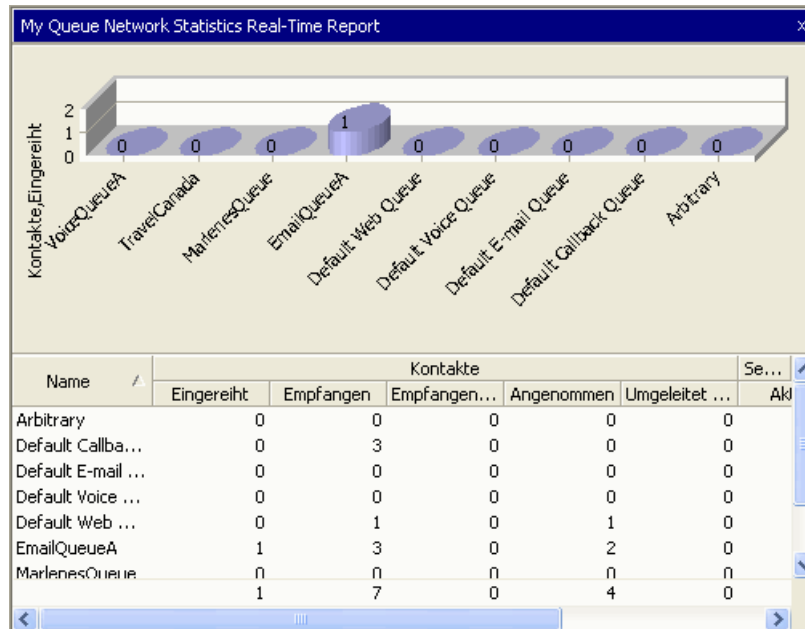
My Queue Network Statistics Real-Time Report

2
1
0
Kontakte,Eingereiht

0 0 0 1 0 0 0 0 0

VoiceQueueA
TravelCanada
MarlenesQueue
EmailQueueA
Default Web Queue
Default Voice Queue
Default E-mail Queue
Default Callback Queue
Arbitrary

| Name | Kontakte: Eingereiht | Empfangen | Empfangen... | Angenommen | Umgeleitet ... | Se... Akt |
|---|---|---|---|---|---|---|
| Arbitrary | 0 | 0 | 0 | 0 | 0 | |
| Default Callba... | 0 | 3 | 0 | 0 | 0 | |
| Default E-mail ... | 0 | 0 | 0 | 0 | 0 | |
| Default Voice ... | 0 | 0 | 0 | 0 | 0 | |
| Default Web ... | 0 | 1 | 0 | 1 | 0 | |
| EmailQueueA | 1 | 3 | 0 | 2 | 0 | |
| MarlenesQueue | 0 | 0 | 0 | 0 | 0 | |
| | 1 | 7 | 0 | 4 | 0 | |